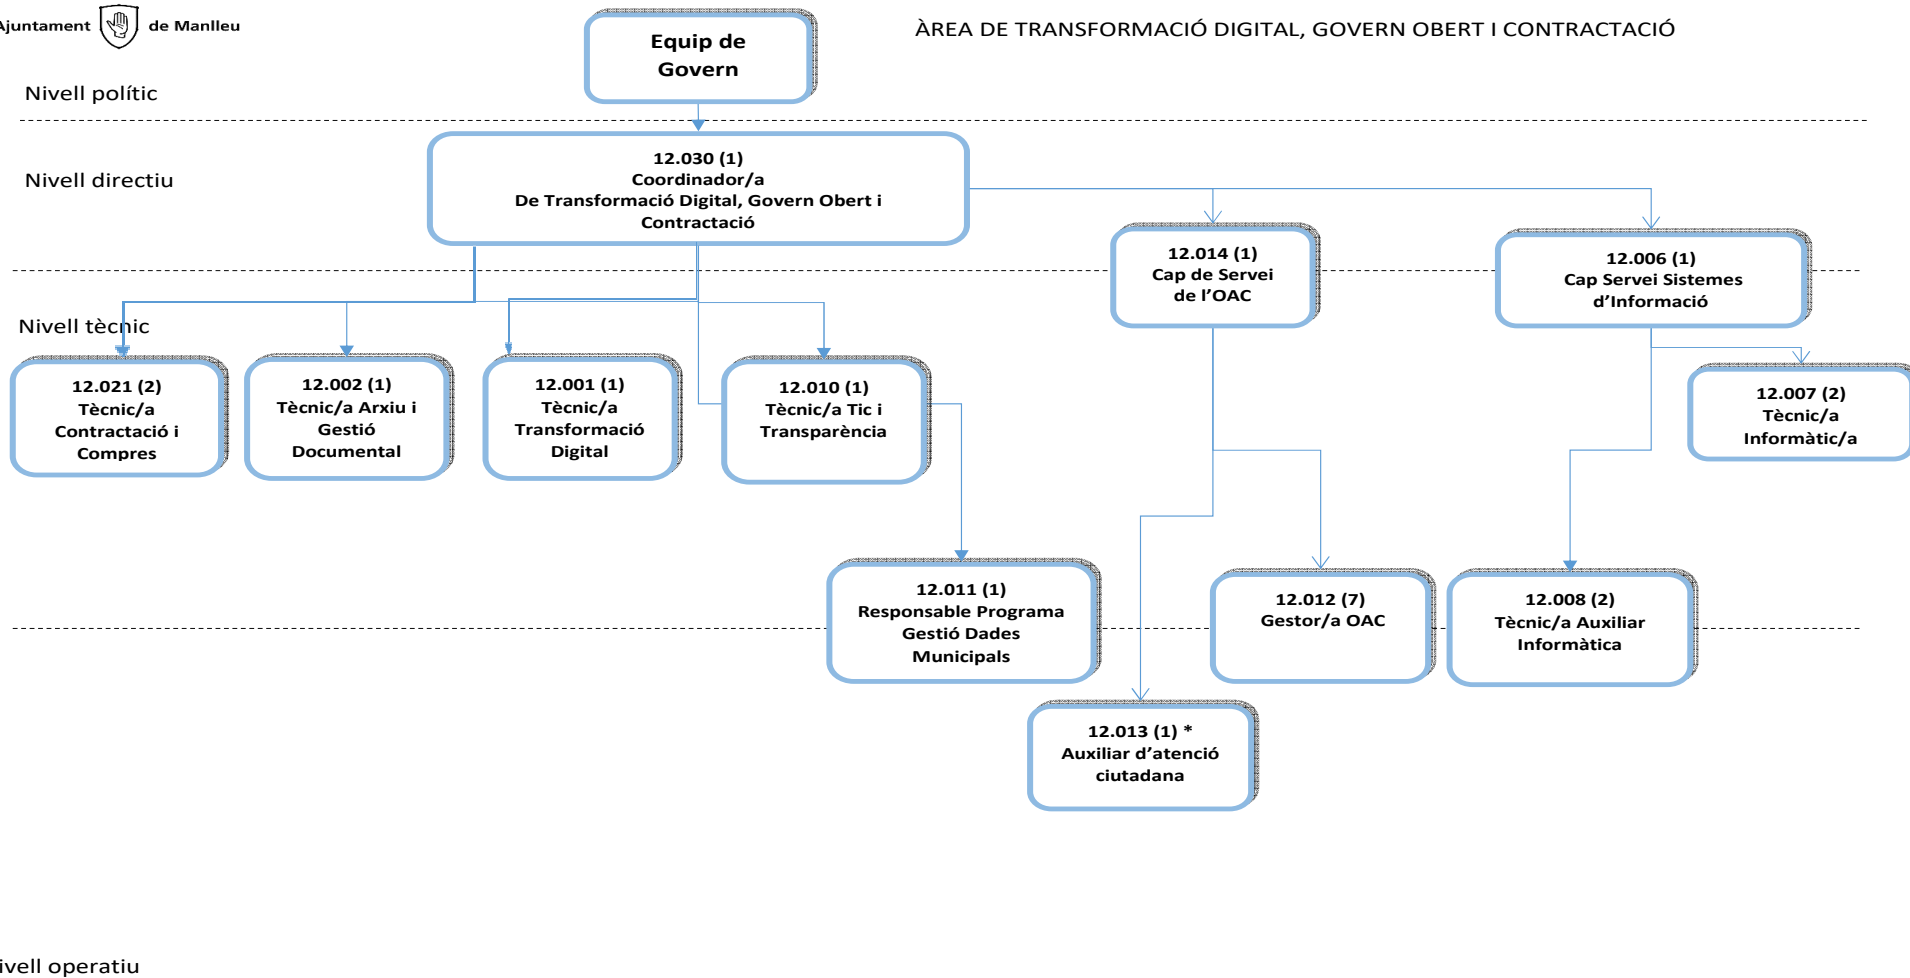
Ajuntament de Manlleu

Equip de Govern

ÀREA DE TRANSFORMACIÓ DIGITAL, GOVERN OBERT I CONTRACTACIÓ

Nivell polític

Nivell directiu

12.030 (1)
Coordinador/a
De Transformació Digital, Govern Obert i Contractació

12.014 (1)
Cap de Servei de l'OAC

12.006 (1)
Cap Servei Sistemes d'Informació

Nivell tècnic

12.021 (2)
Tècnic/a Contractació i Compres

12.002 (1)
Tècnic/a Arxiu i Gestió Documental

12.001 (1)
Tècnic/a Transformació Digital

12.010 (1)
Tècnic/a Tic i Transparència

12.007 (2)
Tècnic/a Informàtic/a

12.011 (1)
Responsable Programa Gestió Dades Municipals

12.012 (7)
Gestor/a OAC

12.008 (2)
Tècnic/a Auxiliar Informàtica

12.013 (1) *
Auxiliar d'atenció ciutadana

ivell operatiu